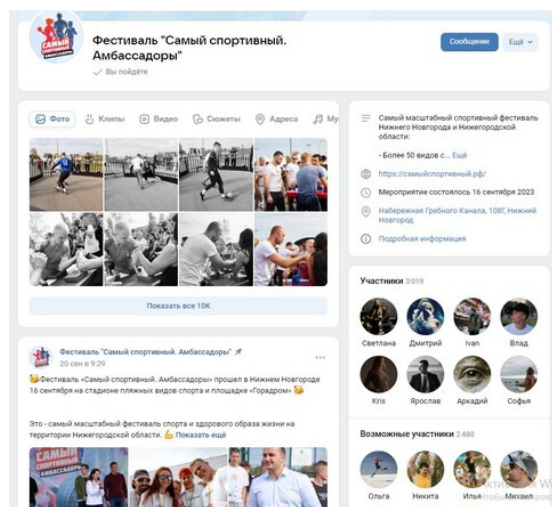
Самый спортивный Амбассадоры

Фестиваль "Самый спортивный. Амбассадоры"

Вы подписаны

Сообщение

Ещё

Фото Клипы Видео Сюжеты Адреса Му

Показать все 10К

Фестиваль "Самый спортивный. Амбассадоры"
20 сен в 9:29

Фестиваль «Самый спортивный. Амбассадоры» прошел в Нижнем Новгороде 16 сентября на стадионе пляжных видов спорта и площадке «Горадром»

Это - самый масштабный фестиваль спорта и здорового образа жизни на территории Нижегородской области. Показать ещё

САМЫЙ

Самый масштабный спортивный фестиваль Нижнего Новгорода и Нижегородской области:

- Более 50 видов с... Ещё

https://самыйспортивный.рф/

Мероприятие состоялось 16 сентября 2023

Набережная Гребного Канала, 10В, Нижний Новгород

Подробная информация

Участники 3 019

Светлана Дмитрий Ivan Влад

Kris Ярослав Аркадий Софья

Возможные участники 2 480

Ольга Никита Илья Михаил